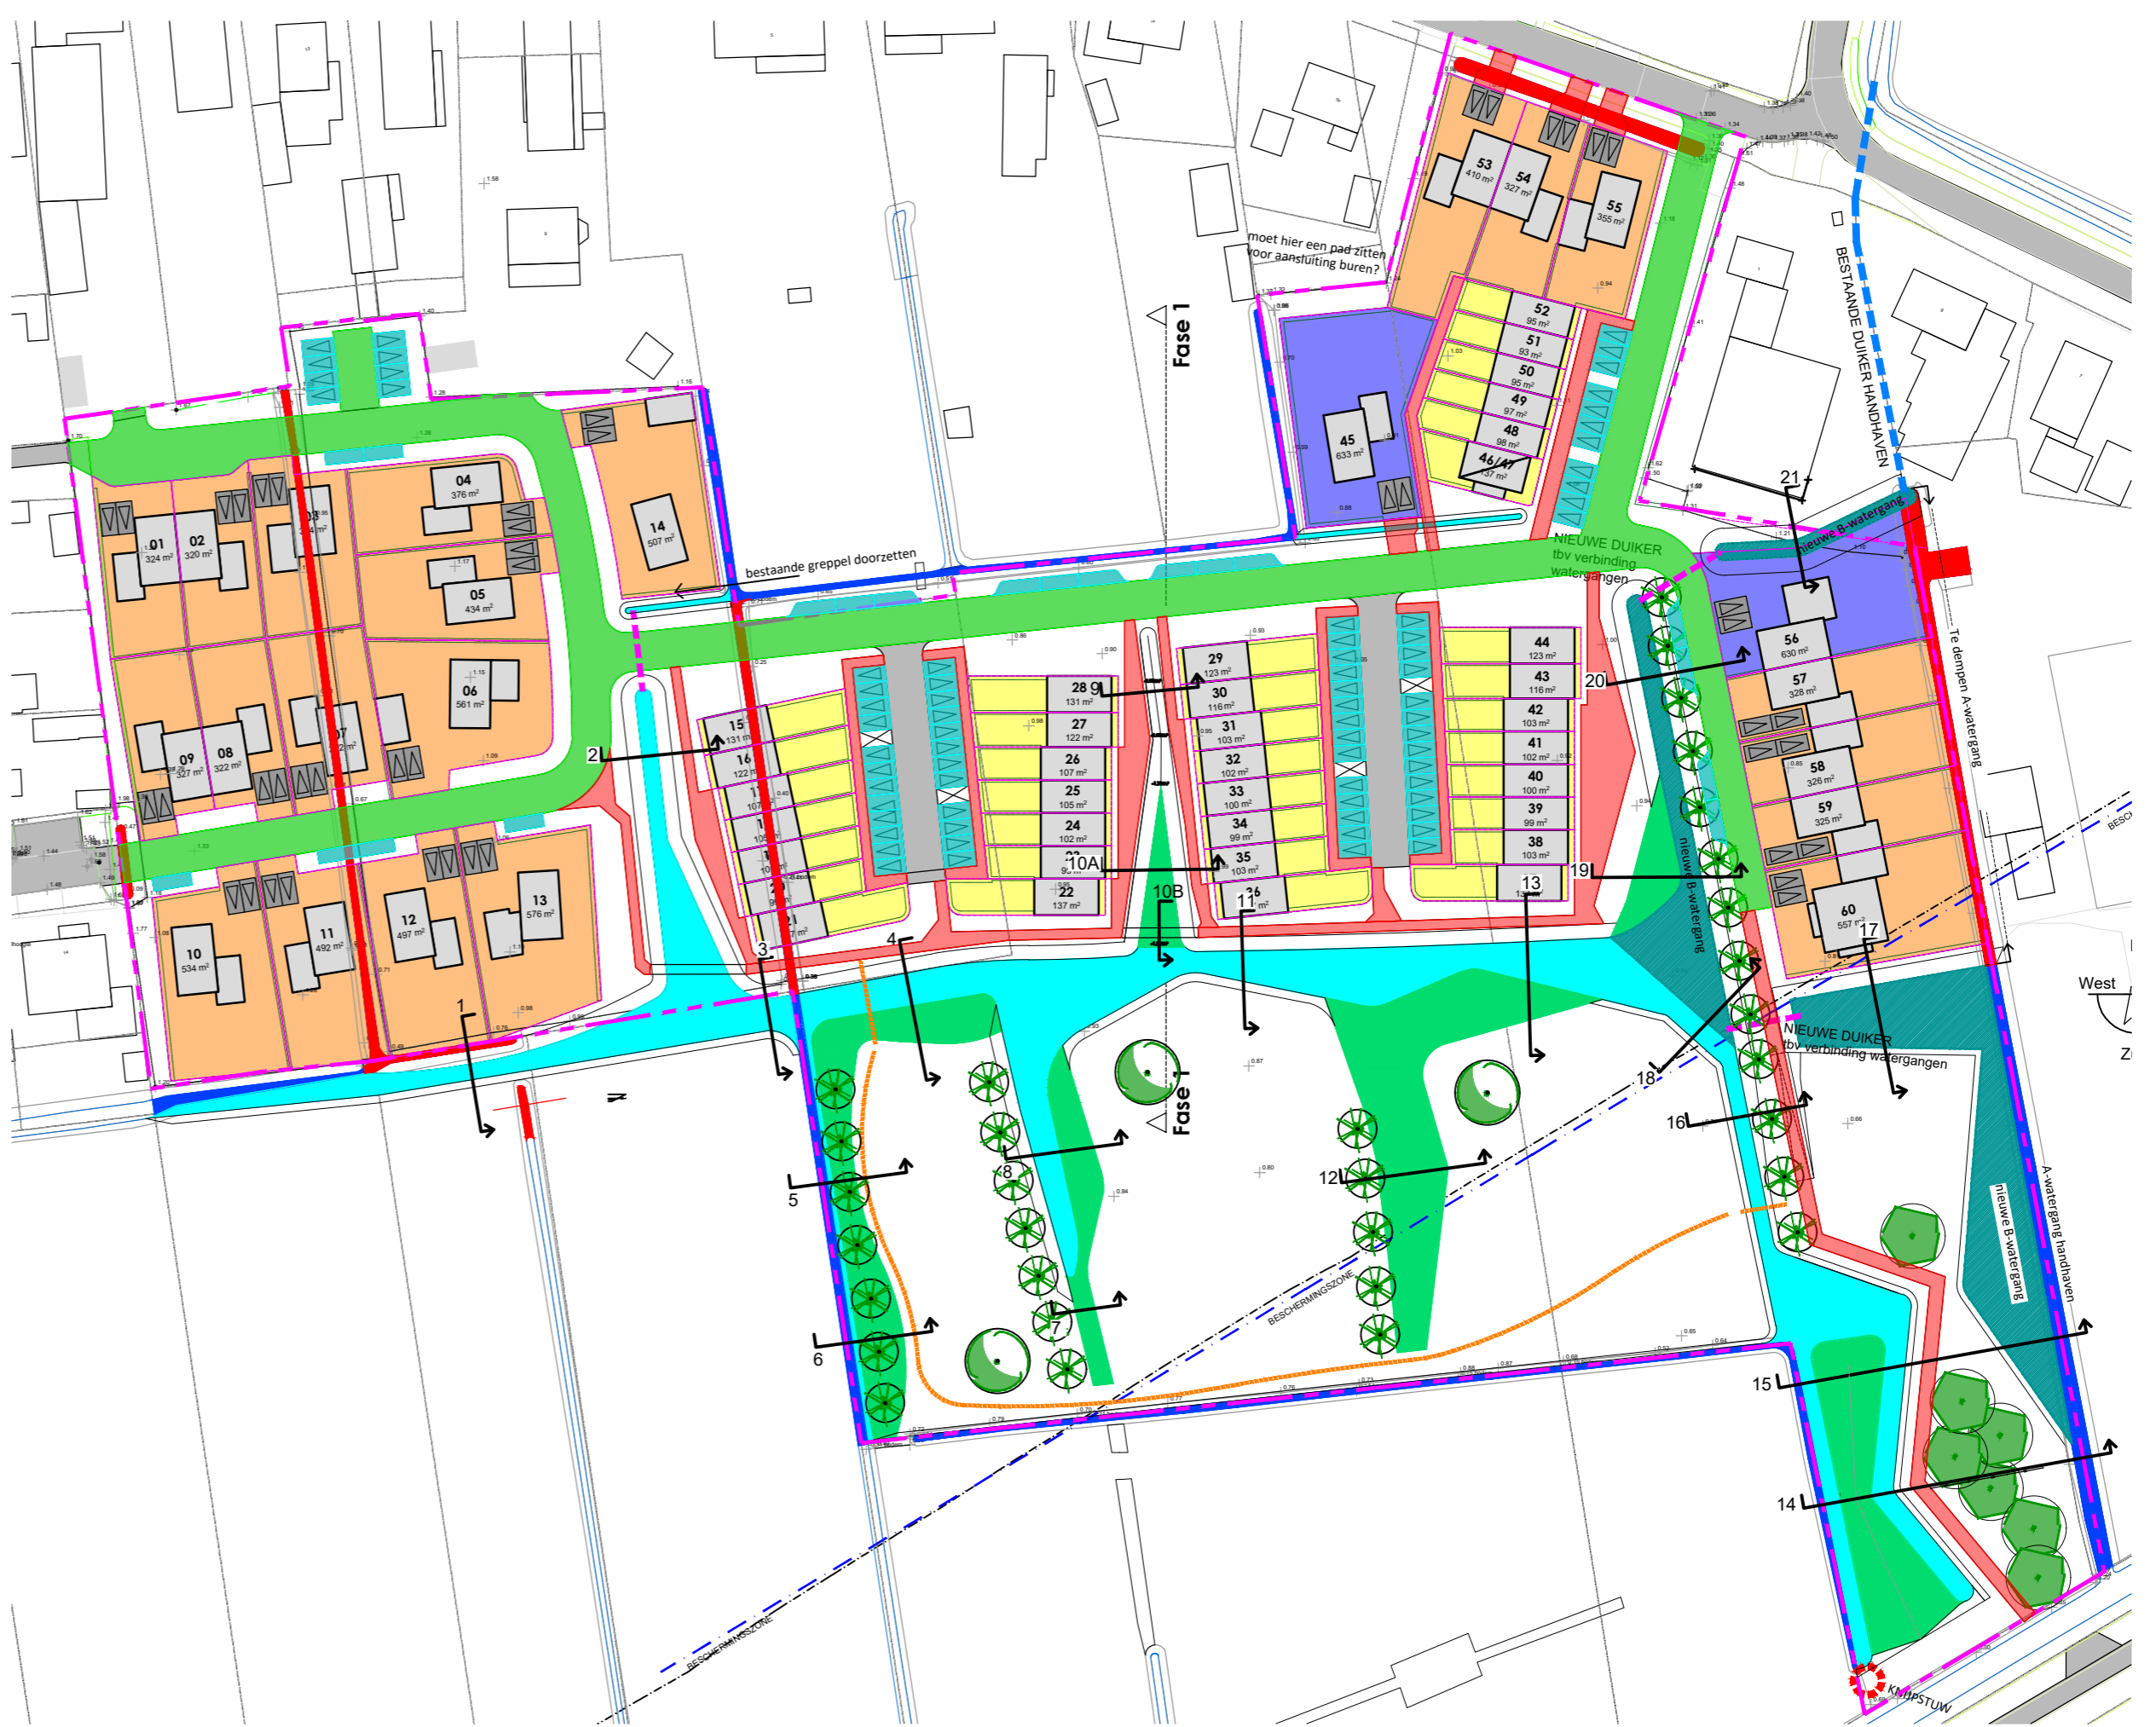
53
410 m²
54
327 m²
55
355 m²
moet hier een pad zitten voor aansluiting buren?
Fase 1
BESTAANDE DUIKER HANDHAVEN
52
95 m²
51
93 m²
50
95 m²
49
97 m²
48
98 m²
46/47
137 m²
45
633 m²
04
376 m²
05
434 m²
06
561 m²
14
507 m²
01
324 m²
02
320 m²
03
07
09
327 m²
08
322 m²
10
534 m²
11
492 m²
12
497 m²
13
576 m²
bestaande greppel doorzetten
NIEUWE DUIKER tbv verbinding watergangen
nieuwe B-watergang
21
56
630 m²
57
328 m²
Te dempen A-watergang
20
44
123 m²
43
116 m²
42
103 m²
41
102 m²
40
100 m²
39
99 m²
38
103 m²
29
123 m²
30
116 m²
31
103 m²
32
102 m²
33
100 m²
34
99 m²
35
103 m²
36
28
131 m²
27
122 m²
26
107 m²
25
105 m²
24
102 m²
23
22
137 m²
15
131 m²
16
122 m²
17
2
10A
10B
11
13
19
58
326 m²
59
325 m²
60
557 m²
17
nieuwe B-watergang
3
4
1
West
NIEUWE DUIKER tbv verbinding watergangen
18
16
Fase 1
5
8
12
6
7
BESCHERMINGSZONE
15
14
nieuwe B-watergang
A-watergang handhaven
BESCHERMINGSZONE
KNIJPSTUW